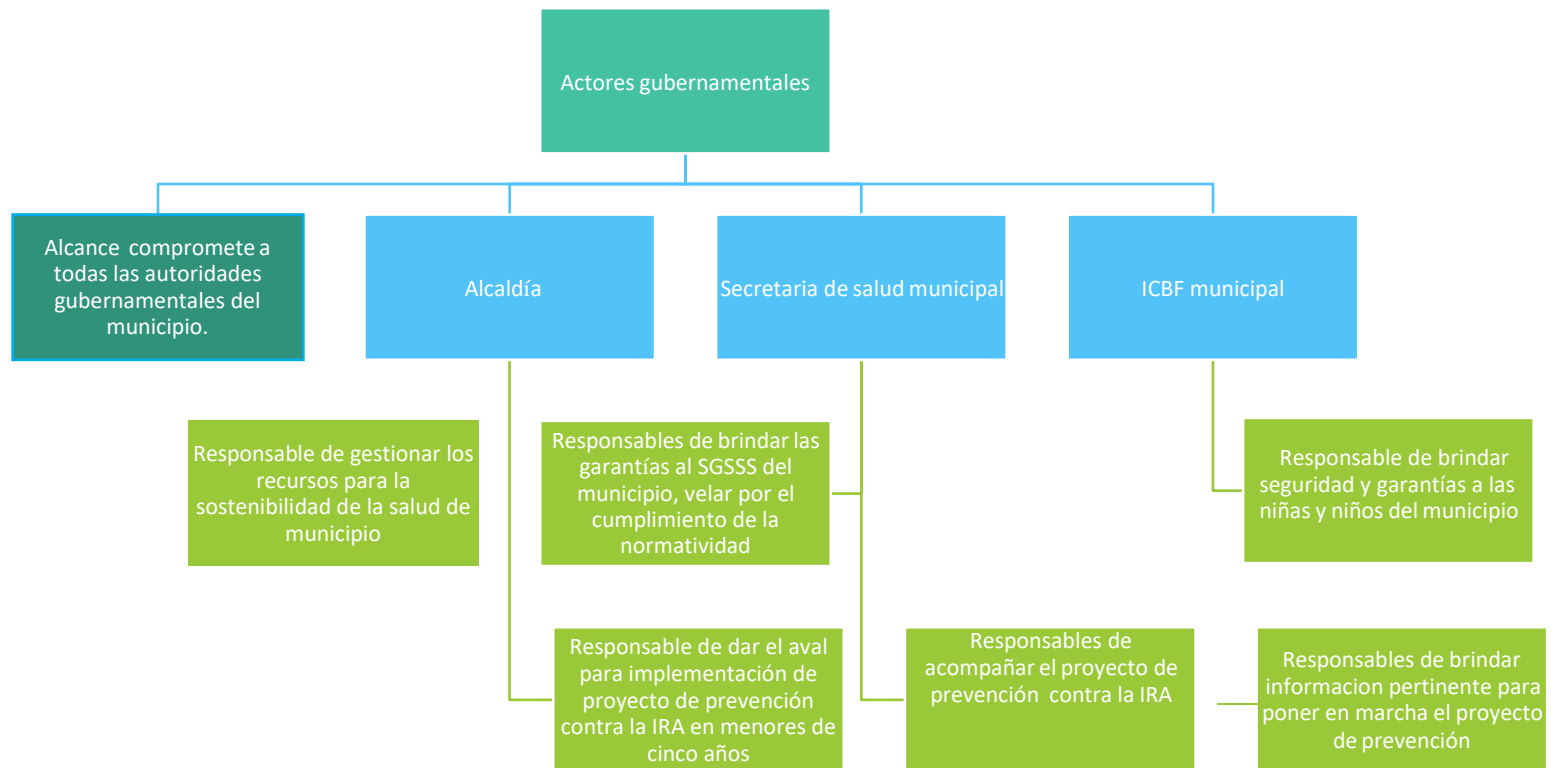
Actores gubernamentales

Alcance compromete a todas las autoridades gubernamentales del municipio.

Alcaldía

Secretaria de salud municipal

ICBF municipal

Responsable de gestionar los recursos para la sostenibilidad de la salud de municipio

Responsables de brindar las garantías al SGSSS del municipio, velar por el cumplimiento de la normatividad

Responsable de brindar seguridad y garantías a las niñas y niños del municipio

Responsable de dar el aval para implementación de proyecto de prevención contra la IRA en menores de cinco años

Responsables de acompañar el proyecto de prevención contra la IRA

Responsables de brindar informacion pertinente para poner en marcha el proyecto de prevención